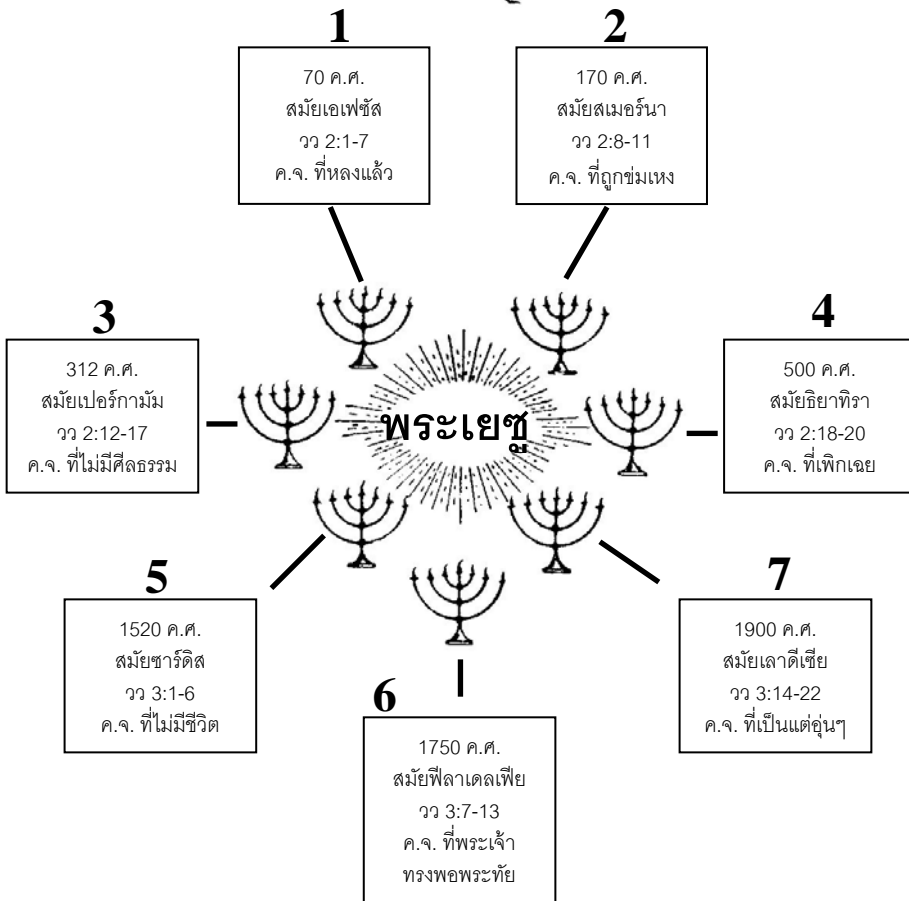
1

70 ค.ศ.
สมัยเอเฟซัส
วว 2:1-7
ค.จ. ที่หลงแล้ว

2

170 ค.ศ.
สมัยสเมอร์นา
วว 2:8-11
ค.จ. ที่ถูกข่มเหง

3

312 ค.ศ.
สมัยเปอร์กามัม
วว 2:12-17
ค.จ. ที่ไม่มีศีลธรรม

พระเยซู

4

500 ค.ศ.
สมัยธิยาทิรา
วว 2:18-20
ค.จ. ที่เพิกเฉย

5

1520 ค.ศ.
สมัยซาร์ดิส
วว 3:1-6
ค.จ. ที่ไม่มีชีวิต

7

1900 ค.ศ.
สมัยเลาดีเซีย
วว 3:14-22
ค.จ. ที่เป็นแต่อุ่นๆ

6

1750 ค.ศ.
สมัยฟีลาเดลเฟีย
วว 3:7-13
ค.จ. ที่พระเจ้าทรงพอพระทัย